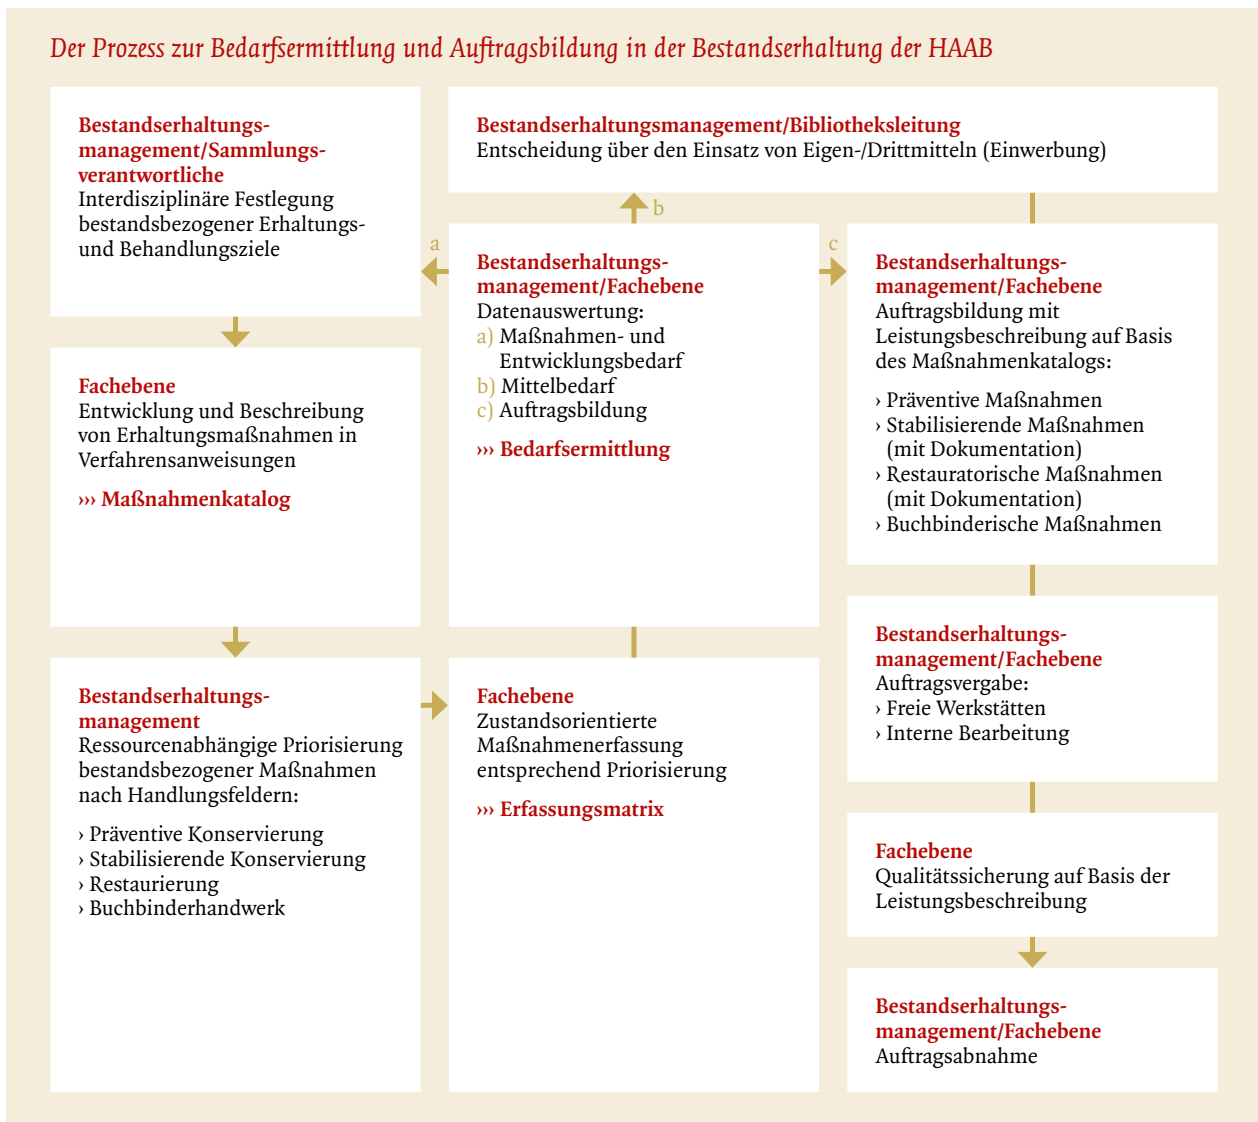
Der Prozess zur Bedarfsermittlung und Auftragsbildung in der Bestandserhaltung der HAAB

Bestandserhaltungsmanagement/Sammlungsverantwortliche
Interdisziplinäre Festlegung bestandsbezogener Erhaltungs- und Behandlungsziele

Bestandserhaltungsmanagement/Bibliotheksleitung
Entscheidung über den Einsatz von Eigen-/Drittmitteln (Einwerbung)

a

b

c

Bestandserhaltungsmanagement/Fachebene
Datenauswertung:
a) Maßnahmen- und Entwicklungsbedarf
b) Mittelbedarf
c) Auftragsbildung

››› Bedarfsermittlung

Bestandserhaltungsmanagement/Fachebene
Auftragsbildung mit Leistungsbeschreibung auf Basis des Maßnahmenkatalogs:

› Präventive Maßnahmen
› Stabilisierende Maßnahmen (mit Dokumentation)
› Restauratorische Maßnahmen (mit Dokumentation)
› Buchbinderische Maßnahmen

Fachebene
Entwicklung und Beschreibung von Erhaltungsmaßnahmen in Verfahrensanweisungen

››› Maßnahmenkatalog

Bestandserhaltungsmanagement/Fachebene
Auftragsvergabe:
› Freie Werkstätten
› Interne Bearbeitung

Bestandserhaltungsmanagement
Ressourcenabhängige Priorisierung bestandsbezogener Maßnahmen nach Handlungsfeldern:

› Präventive Konservierung
› Stabilisierende Konservierung
› Restaurierung
› Buchbinderhandwerk

Fachebene
Zustandsorientierte Maßnahmenerfassung entsprechend Priorisierung

››› Erfassungsmatrix

Fachebene
Qualitätssicherung auf Basis der Leistungsbeschreibung

Bestandserhaltungsmanagement/Fachebene
Auftragsabnahme